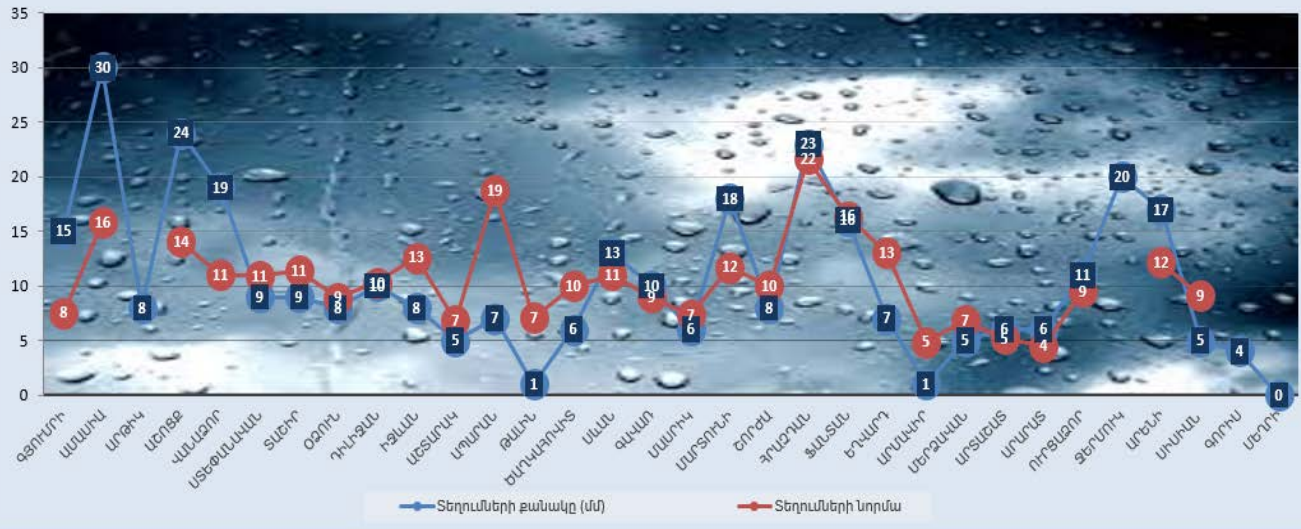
35
30
25
20
15
10
5
0

15 8 30 16 8 24 14 19 11 9 11 9 11 8 9 10 10 8 13 5 7 7 19 1 7 6 10 13 11 10 9 6 7 18 12 8 10 23 22 16 16 7 13 1 5 5 7 6 5 6 4 11 9 20 17 12 5 9 4 0

ԳՅՈՒՄՐԻ
ԱԱՍԻԿ
ԱՐԹԻԿ
ԱՇՈՑՔ
ՎԱՆԱՁՈՐ
ՍՏԵՓԱՆԱՎԱՆ
ՏԱՇԻՐ
ՕՁՈՒՆ
ԴԻԼԻՋԱՆ
ԻՋԵՎԱՆ
ԱՇՏԱՐԱԿ
ԱՊԱՐԱՆ
ԹԱԼԻՆ
ԾԱՂԿԱՀՈՎԻՏ
ՍԵՎԱՆ
ԳԱՎԱՌ
ՄԱՐՏՈՒՆԻ
ՇՈՐԺԱ
ԴՐԱԶԴԱՆ
ՖԱՆՏԱՆ
ԵՂՎԱՐԴ
ԱՐՄԱՎԻՐ
ՄԵՐՁԱՎԱՆ
ԱՐՏԱՇԱՏ
ԱՐԱՐԱՏ
ՈՒՐՑԱՁՈՐ
ՋԵՐՄՈՒԿ
ԱՐԵՆԻ
ՍԻՍԻԱՆ
ԳՈՐԻՍ
ՄԵՂՐԻ

Տեղումների քանակը (մմ)
Տեղումների նորմա